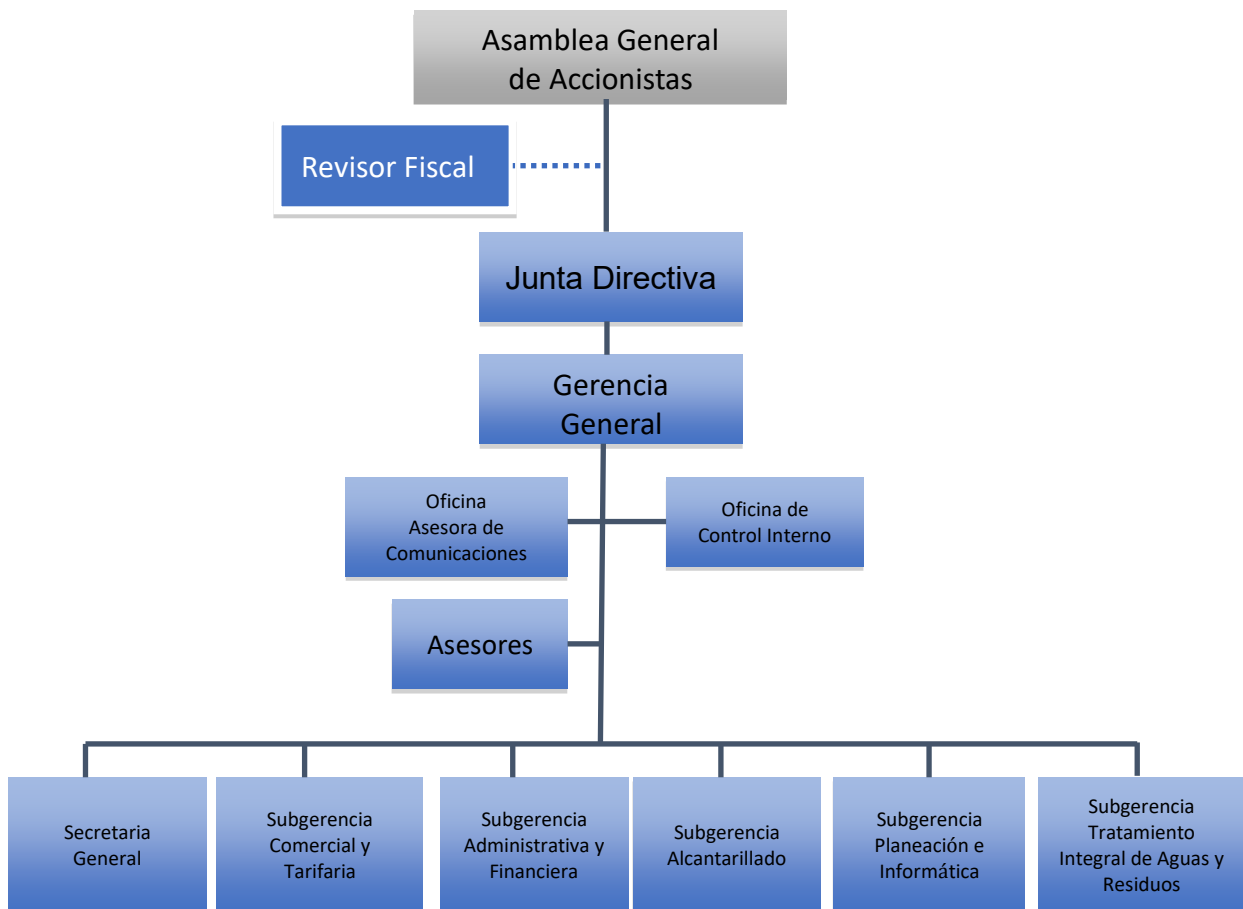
Asamblea General de Accionistas

Revisor Fiscal

Junta Directiva

Gerencia General

Oficina Asesora de Comunicaciones

Oficina de Control Interno

Asesores

Secretaria General

Subgerencia Comercial y Tarifaria

Subgerencia Administrativa y Financiera

Subgerencia Alcantarillado

Subgerencia Planeación e Informática

Subgerencia Tratamiento Integral de Aguas y Residuos